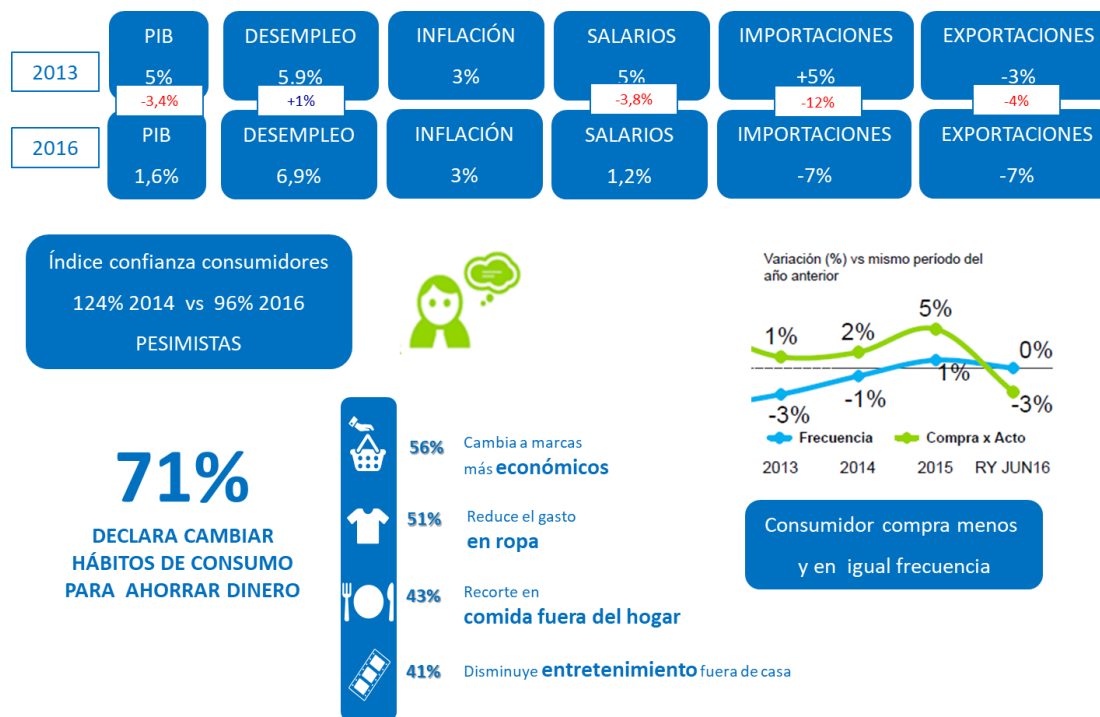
2013

| PIB | DESEMPLEO | INFLACIÓN | SALARIOS | IMPORTACIONES | EXPORTACIONES |
|---|---|---|---|---|---|
| 5% | 5.9% | 3% | 5% | +5% | -3% |
| -3,4% | +1% | | -3,8% | -12% | -4% |

2016

| PIB | DESEMPLEO | INFLACIÓN | SALARIOS | IMPORTACIONES | EXPORTACIONES |
|---|---|---|---|---|---|
| 1,6% | 6,9% | 3% | 1,2% | -7% | -7% |

Índice confianza consumidores
124% 2014 vs 96% 2016
PESIMISTAS

Variación (%) vs mismo período del año anterior

1% 2% 5% 0%
-3% -1% 1% -3%

Frecuencia
Compra x Acto

2013 2014 2015 RY JUN16

Consumidor compra menos y en igual frecuencia

71%
DECLARA CAMBIAR HÁBITOS DE CONSUMO PARA AHORRAR DINERO

56% Cambia a marcas más económicos

51% Reduce el gasto en ropa

43% Recorte en comida fuera del hogar

41% Disminuye entretenimiento fuera de casa